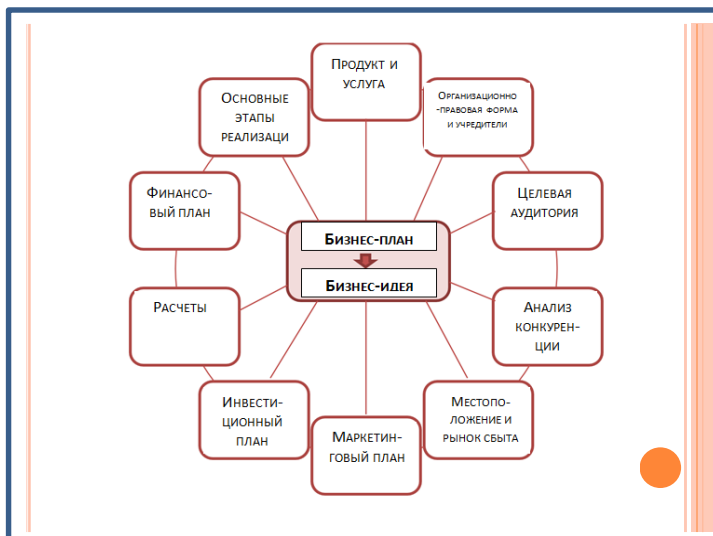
Продукт и услуга

Организационно -правовая форма и учредители

Целевая аудитория

Анализ конкурен-ции

Местопо-ложение и рынок сбыта

Маркетин-говый план

Инвести-ционный план

Расчеты

Финансо-вый план

Основные этапы реализаци

Бизнес-план

Бизнес-идея